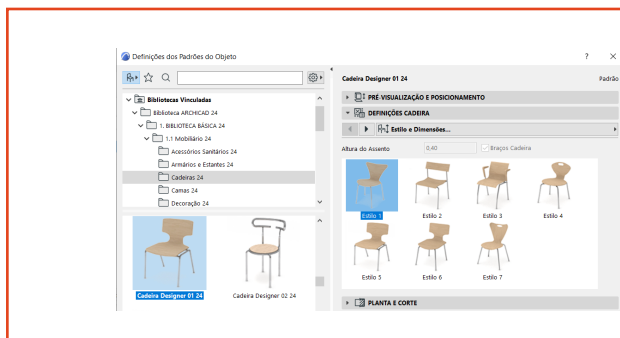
Definições dos Padrões do Objeto

? ×

Cadeira Designer 01 24

Padrão

Bibliotecas Vinculadas
Biblioteca ARCHICAD 24
1. BIBLIOTECA BÁSICA 24
1.1 Mobiliário 24
Acessórios Sanitários 24
Armários e Estantes 24
Cadeiras 24
Camas 24
Decoração 24

Cadeira Designer 01 24
Cadeira Designer 02 24

PRÉ-VISUALIZAÇÃO E POSICIONAMENTO
DEFINIÇÕES CADEIRA
Estilo e Dimensões...

Altura do Assento 0,40 Braços Cadeira

Estilo 1
Estilo 2
Estilo 3
Estilo 4
Estilo 5
Estilo 6
Estilo 7

PLANTA E CORTE